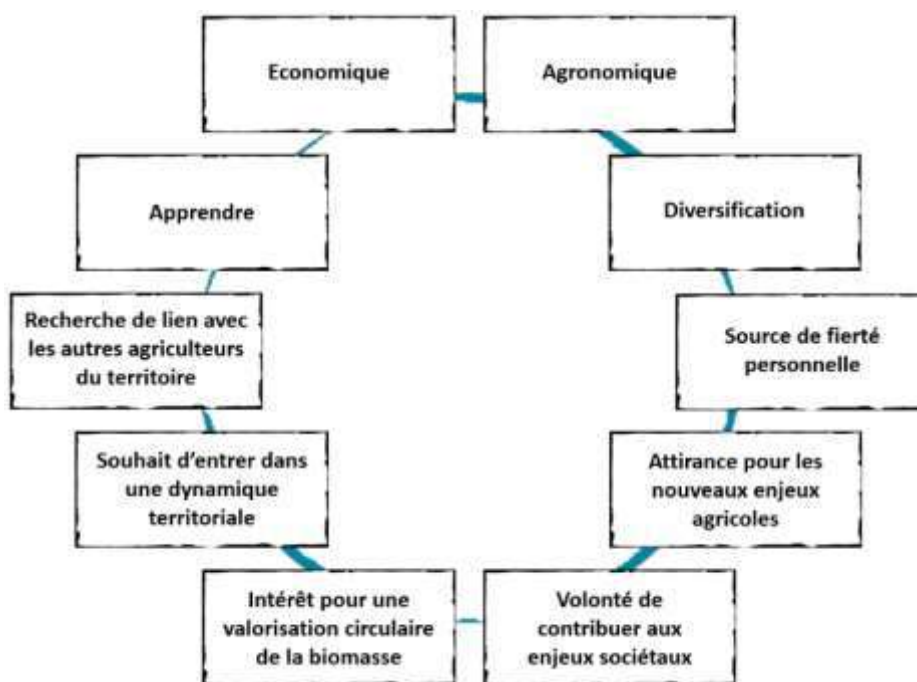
Economique

Agronomique

Apprendre

Diversification

Recherche de lien avec les autres agriculteurs du territoire

Source de fierté personnelle

Souhait d'entrer dans une dynamique territoriale

Attirance pour les nouveaux enjeux agricoles

Intérêt pour une valorisation circulaire de la biomasse

Volonté de contribuer aux enjeux sociétaux